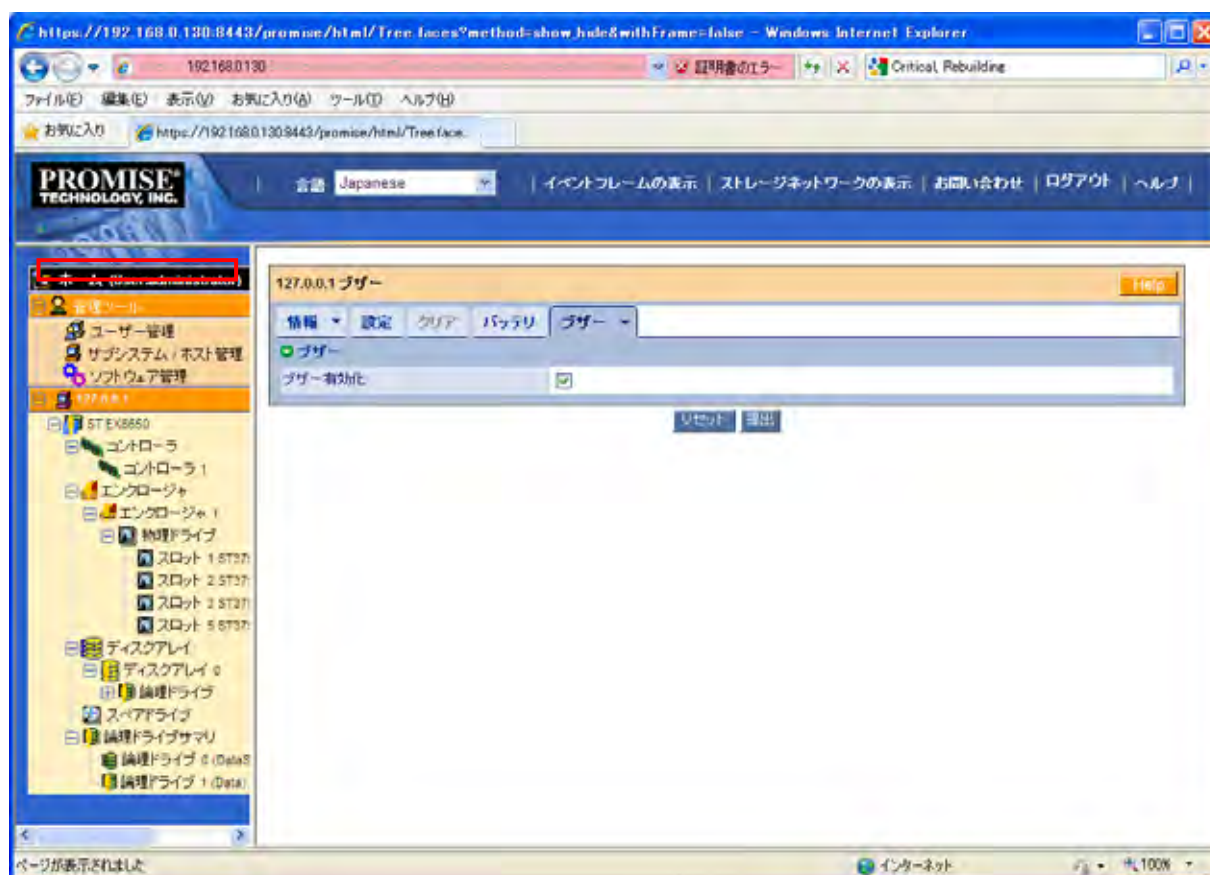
https://192.168.0.130:8443/promise/html/Tree.faces?method=show_hide&withFrame=false - Windows Internet Explorer

192.168.0.130

証明書のエラー

Critical, Rebuilding

ファイル(F) 編集(E) 表示(V) お気に入り(A) ツール(T) ヘルプ(H)

お気に入り

https://192.168.0.130:8443/promise/html/Tree.face...

PROMISE TECHNOLOGY, INC.

言語 Japanese

イベントフレームの表示 | ストレージネットワークの表示 | お問い合わせ | ログアウト | ヘルプ

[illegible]

管理ツール

ユーザー管理

サブシステム / ホスト管理

ソフトウェア管理

127.0.0.1

ST EX8650

コントローラ

コントローラ 1

エンクロージャ

エンクロージャ 1

物理ドライブ

スロット 1 ST37

スロット 2 ST37

スロット 3 ST37

スロット 5 ST37

ディスクアレイ

ディスクアレイ 0

論理ドライブ

スペアドライブ

論理ドライブサマリ

論理ドライブ 0 (DataS

論理ドライブ 1 (Data)

127.0.0.1 ブザー

Help

情報 設定 クリア バッテリ ブザー

ブザー

ブザー有効化

リセット 提出

ページが表示されました

インターネット

100%